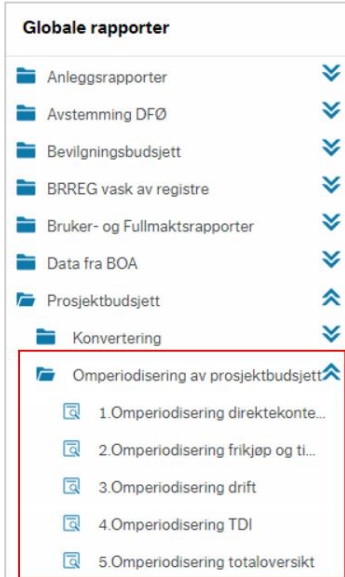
Globale rapporter

Anleggsrapporter

Avstemming DFØ

Bevilgningsbudsjett

BRREG vask av registre

Bruker- og Fullmaktsrapporter

Data fra BOA

Prosjektbudsjett

Konvertering

Omperiodisering av prosjektbudsjett

1.Omperiodisering direktekonte...

2.Omperiodisering frikjøp og ti...

3.Omperiodisering drift

4.Omperiodisering TDI

5.Omperiodisering totaloversikt